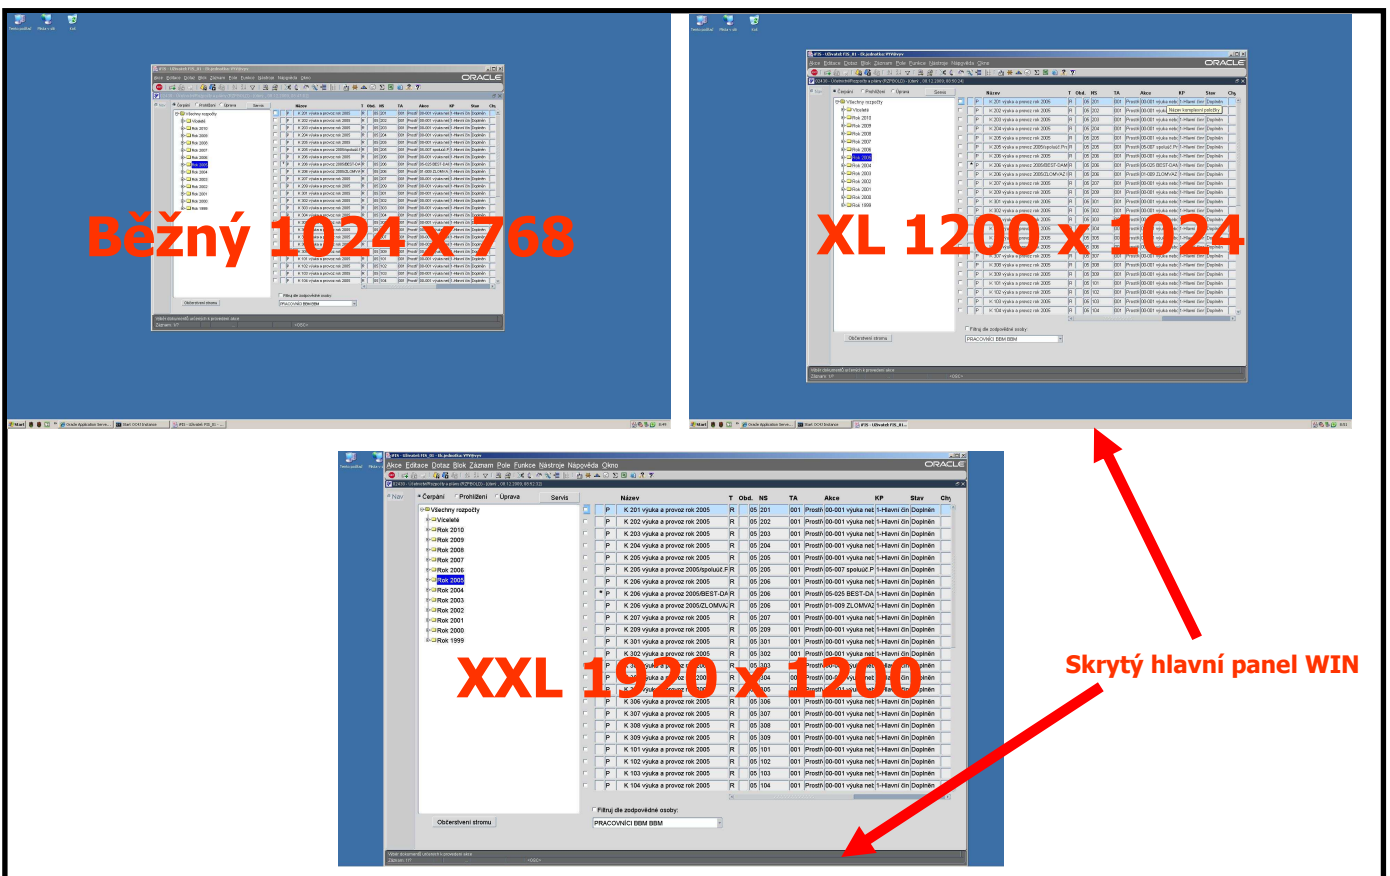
Běžný 1024 x 768

XL 1200 x 1024

Akce Editace Dotaz Blok Záznam Pole Funkce Nástroje Nápověda Okno

ORACLE

Čerpání Prohlížení Úprava Servis

Název T Obd. NS TA Akce KP Stav Chy

Všechny rozpočty
Víceleté
Rok 2010
Rok 2009
Rok 2008
Rok 2007
Rok 2006
Rok 2005
Rok 2004
Rok 2003
Rok 2002
Rok 2001
Rok 2000
Rok 1999

| | | Název | T | Obd. | NS | TA | Akce | KP | Stav |
|---|---|---|---|---|---|---|---|---|---|
| | P | K 201 výuka a provoz rok 2005 | R | 05 | 201 | 001 | Prostř | 00-001 výuka nek | 1-Hlavní čin | Doplněn |
| | P | K 202 výuka a provoz rok 2005 | R | 05 | 202 | 001 | Prostř | 00-001 výuka nek | 1-Hlavní čin | Doplněn |
| | P | K 203 výuka a provoz rok 2005 | R | 05 | 203 | 001 | Prostř | 00-001 výuka nek | 1-Hlavní čin | Doplněn |
| | P | K 204 výuka a provoz rok 2005 | R | 05 | 204 | 001 | Prostř | 00-001 výuka nek | 1-Hlavní čin | Doplněn |
| | P | K 205 výuka a provoz rok 2005 | R | 05 | 205 | 001 | Prostř | 00-001 výuka nek | 1-Hlavní čin | Doplněn |
| | P | K 206 výuka a provoz 2005/společ.P | R | 05 | 205 | 001 | Prostř | 05-007 společ P | 1-Hlavní čin | Doplněn |
| | P | K 206 výuka a provoz rok 2005 | R | 05 | 206 | 001 | Prostř | 00-001 výuka nek | 1-Hlavní čin | Doplněn |
| * | P | K 206 výuka a provoz 2005/BEST-DA | R | 05 | 206 | 001 | Prostř | 05-025 BEST-DA | 1-Hlavní čin | Doplněn |
| | P | K 206 výuka a provoz 2005/ZLOMVAZ | R | 05 | 206 | 001 | Prostř | 01-009 ZLOMVAZ | 1-Hlavní čin | Doplněn |
| | P | K 207 výuka a provoz rok 2005 | R | 05 | 207 | 001 | Prostř | 00-001 výuka nek | 1-Hlavní čin | Doplněn |
| | P | K 209 výuka a provoz rok 2005 | R | 05 | 209 | 001 | Prostř | 00-001 výuka nek | 1-Hlavní čin | Doplněn |
| | P | K 301 výuka a provoz rok 2005 | R | 05 | 301 | 001 | Prostř | 00-001 výuka nek | 1-Hlavní čin | Doplněn |
| | P | K 302 výuka a provoz rok 2005 | R | 05 | 302 | 001 | Prostř | 00-001 výuka nek | 1-Hlavní čin | Doplněn |
| | P | K 306 výuka a provoz rok 2005 | R | 05 | 306 | 001 | Prostř | 00-001 výuka nek | 1-Hlavní čin | Doplněn |
| | P | K 307 výuka a provoz rok 2005 | R | 05 | 307 | 001 | Prostř | 00-001 výuka nek | 1-Hlavní čin | Doplněn |
| | P | K 308 výuka a provoz rok 2005 | R | 05 | 308 | 001 | Prostř | 00-001 výuka nek | 1-Hlavní čin | Doplněn |
| | P | K 309 výuka a provoz rok 2005 | R | 05 | 309 | 001 | Prostř | 00-001 výuka nek | 1-Hlavní čin | Doplněn |
| | P | K 101 výuka a provoz rok 2005 | R | 05 | 101 | 001 | Prostř | 00-001 výuka nek | 1-Hlavní čin | Doplněn |
| | P | K 102 výuka a provoz rok 2005 | R | 05 | 102 | 001 | Prostř | 00-001 výuka nek | 1-Hlavní čin | Doplněn |
| | P | K 103 výuka a provoz rok 2005 | R | 05 | 103 | 001 | Prostř | 00-001 výuka nek | 1-Hlavní čin | Doplněn |
| | P | K 104 výuka a provoz rok 2005 | R | 05 | 104 | 001 | Prostř | 00-001 výuka nek | 1-Hlavní čin | Doplněn |

Filtruj dle zodpovědné osoby:
Občerstvení stromu
PRACOVNÍCI BBM BBM

XXL 1920 x 1200

Skrytý hlavní panel WIN